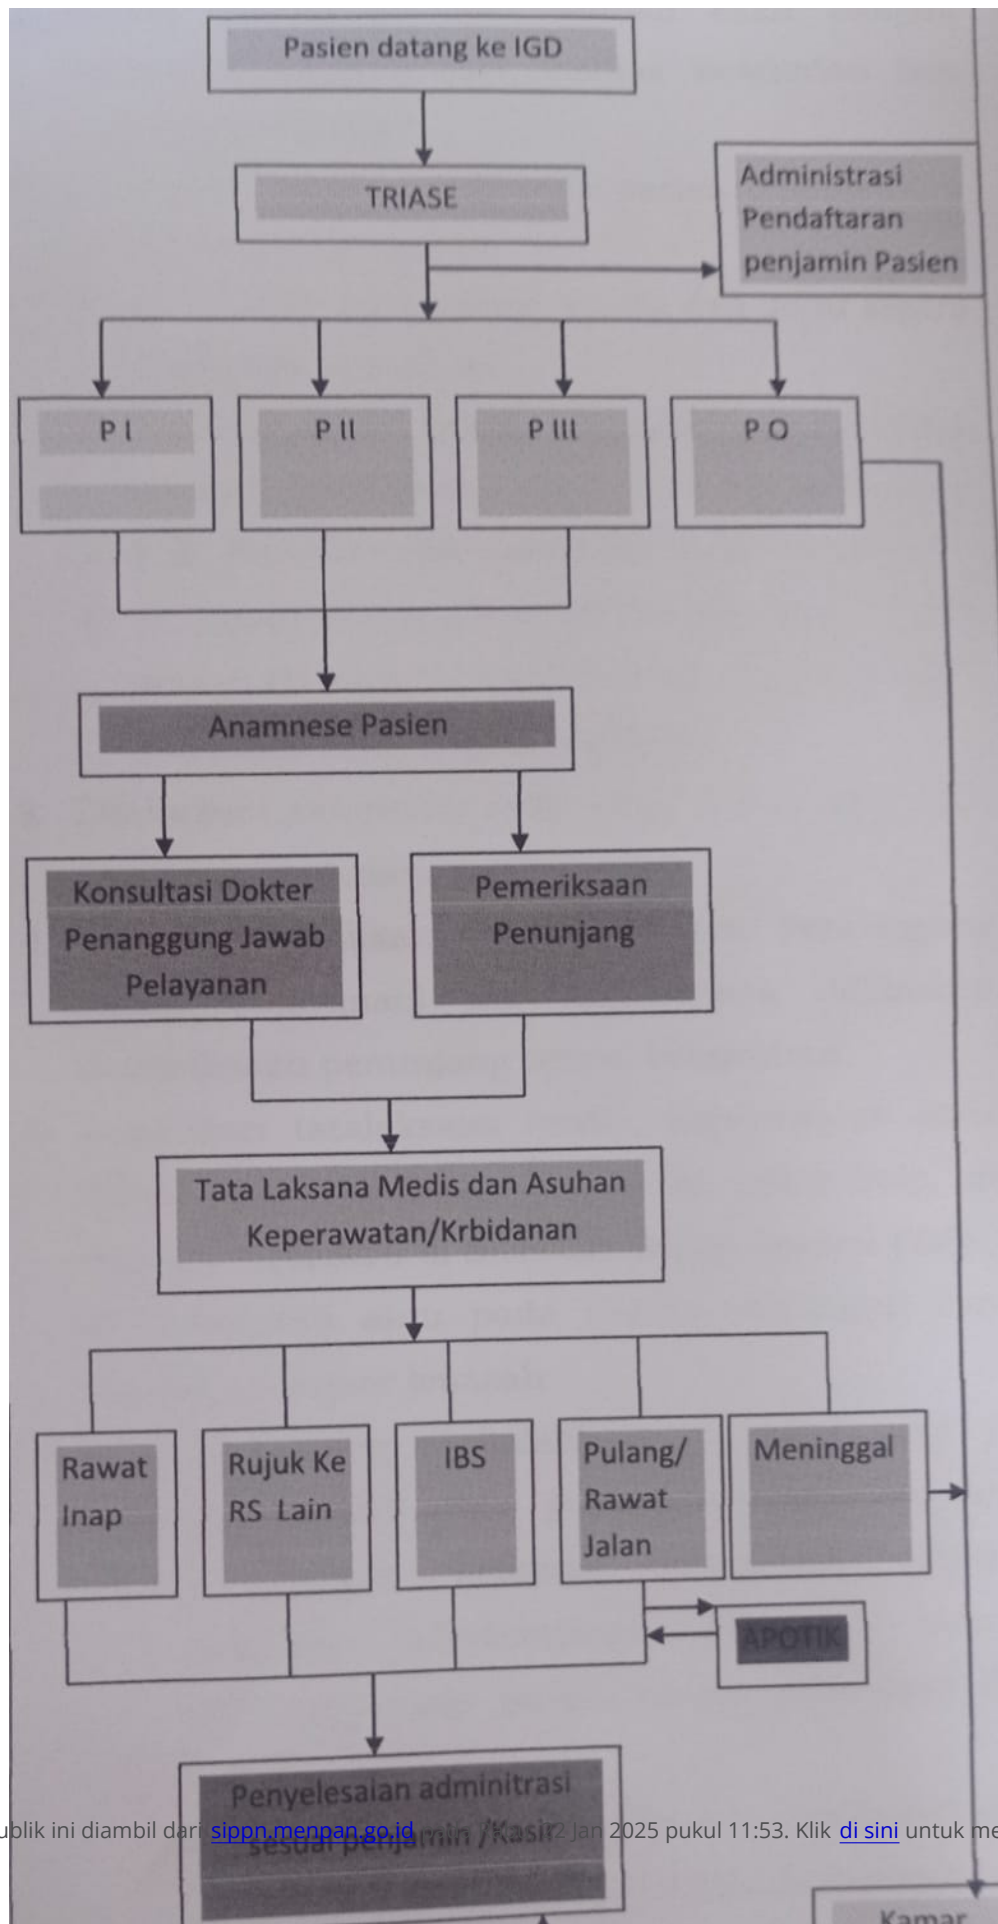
Pasien datang ke IGD

TRIASE

Administrasi Pendaftaran penjamin Pasien

P I

P II

P III

P O

Anamnese Pasien

Konsultasi Dokter Penanggung Jawab Pelayanan

Pemeriksaan Penunjang

Tata Laksana Medis dan Asuhan Keperawatan/Krbidanan

Rawat Inap

Rujuk Ke RS Lain

IBS

Pulang/ Rawat Jalan

Meninggal

APOTIK

Penyelesaian adminitrasi sesuai penjamin /Kasir

ublik ini diambil dari sippn.menpan.go.id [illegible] 2 Jan 2025 pukul 11:53. Klik di sini untuk me

Kamar